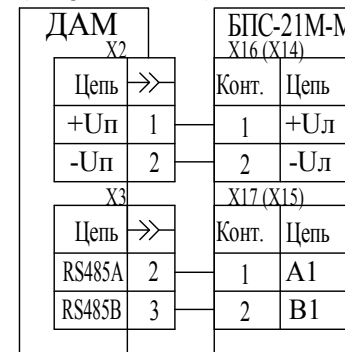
ДАМ
X2

| Цепь | $\rightarrow\!\!>$ |
|---|---|
| +Uп | 1 |
| -Uп | 2 |

X3

| Цепь | $\rightarrow\!\!>$ |
|---|---|
| RS485A | 2 |
| RS485B | 3 |

БПС-21М-М
X16 (X14)

| Конт. | Цепь |
|---|---|
| 1 | +Uл |
| 2 | -Uл |

X17 (X15)

| Конт. | Цепь |
|---|---|
| 1 | A1 |
| 2 | B1 |